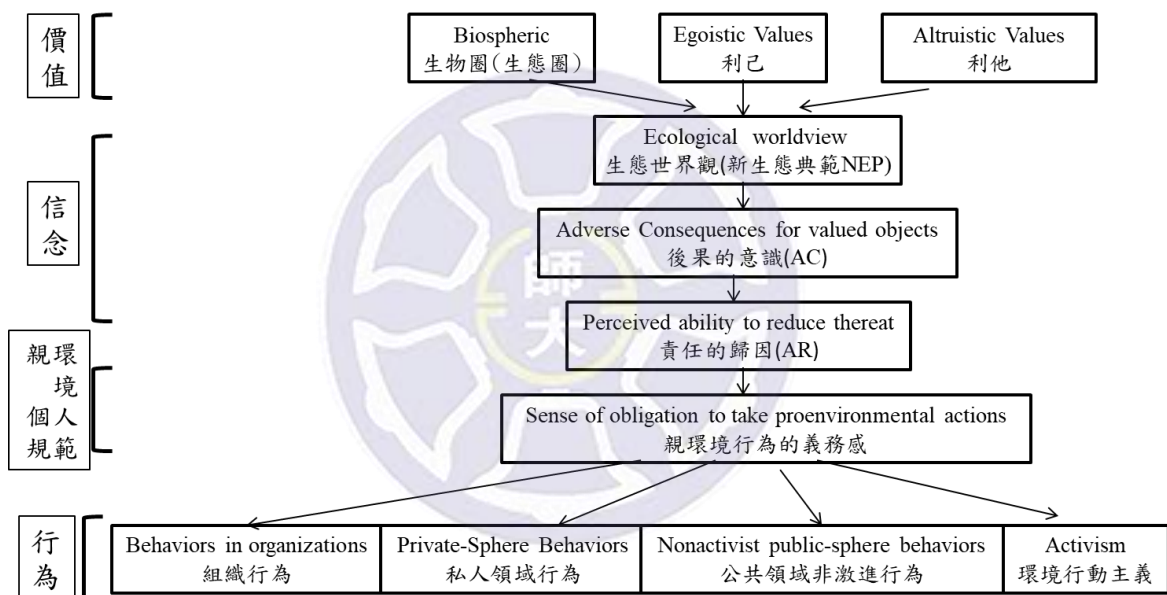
價值

Biospheric
生物圈(生態圈)

Egoistic Values
利己

Altruistic Values
利他

信念

Ecological worldview
生態世界觀(新生態典範NEP)

Adverse Consequences for valued objects
後果的意識(AC)

Perceived ability to reduce thereat
責任的歸因(AR)

親環境個人規範

Sense of obligation to take proenvironmental actions
親環境行為的義務感

行為

Behaviors in organizations
組織行為

Private-Sphere Behaviors
私人領域行為

Nonactivist public-sphere behaviors
公共領域非激進行為

Activism
環境行動主義